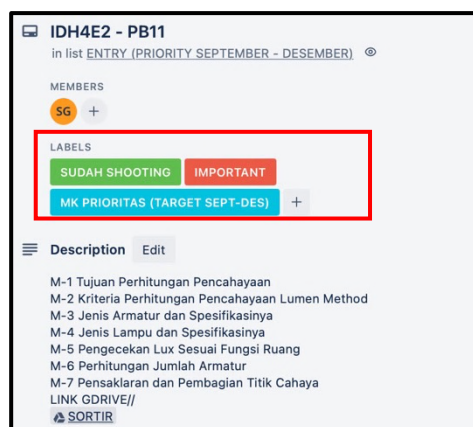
IDH4E2 - PB11

in list ENTRY (PRIORITY SEPTEMBER - DESEMBER)

MEMBERS

SG +

LABELS

SUDAH SHOOTING IMPORTANT

MK PRIORITAS (TARGET SEPT-DES) +

Description Edit

M-1 Tujuan Perhitungan Pencahayaan
M-2 Kriteria Perhitungan Pencahayaan Lumen Method
M-3 Jenis Armatur dan Spesifikasinya
M-4 Jenis Lampu dan Spesifikasinya
M-5 Pengecekan Lux Sesuai Fungsi Ruang
M-6 Perhitungan Jumlah Armatur
M-7 Pensaklaran dan Pembagian Titik Cahaya
LINK GDRIVE//
SORTIR